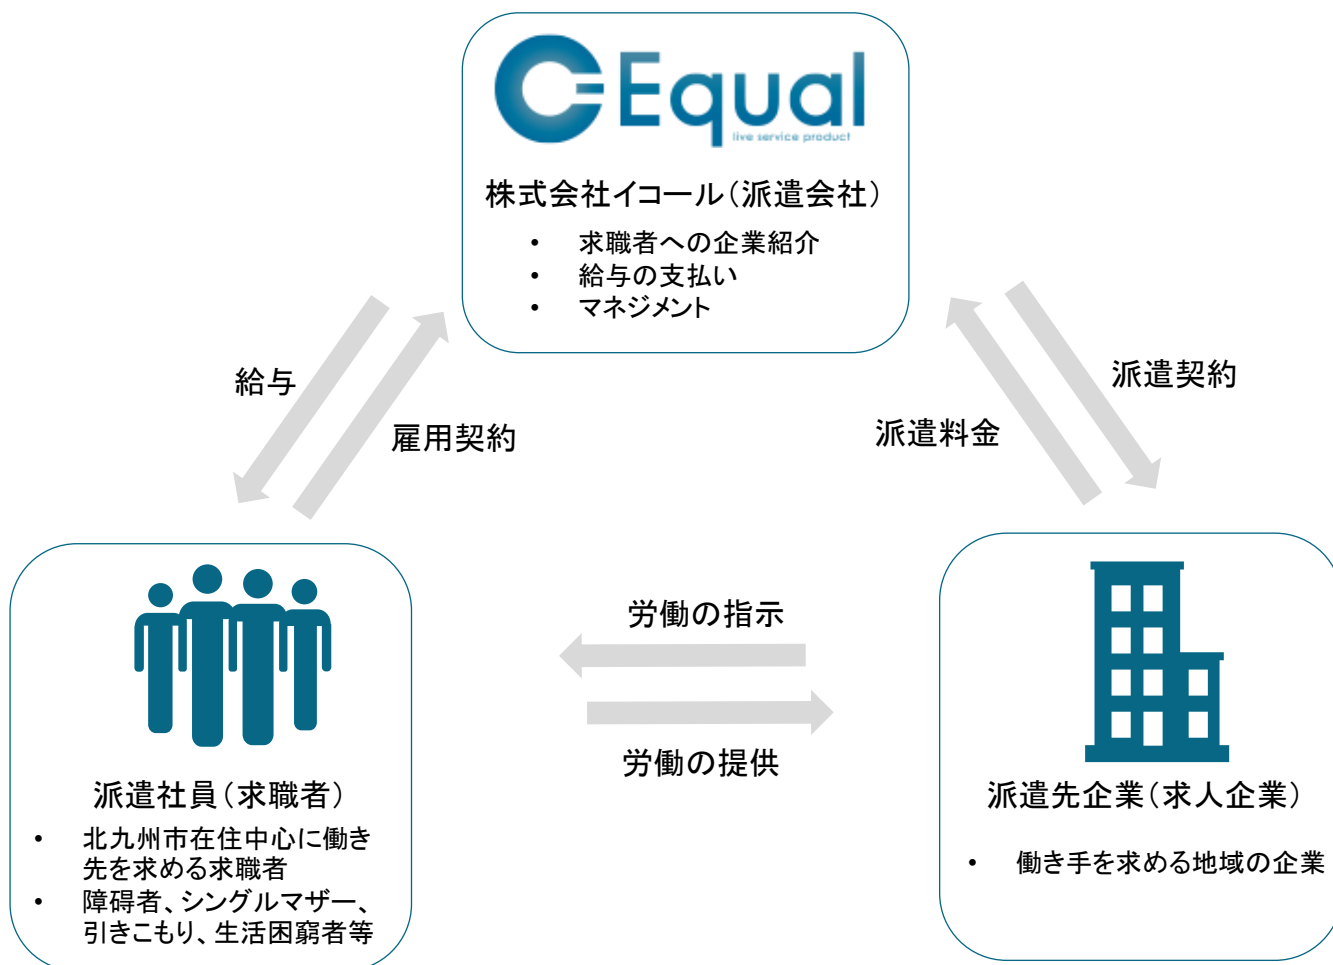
Equal
live service product

株式会社イコール（派遣会社）

- 求職者への企業紹介
- 給与の支払い
- マネジメント

給与

雇用契約

派遣料金

派遣契約

労働の指示

労働の提供

派遣社員（求職者）

- 北九州市在住中心に働き先を求める求職者
- 障碍者、シングルマザー、引きこもり、生活困窮者等

派遣先企業（求人企業）

- 働き手を求める地域の企業